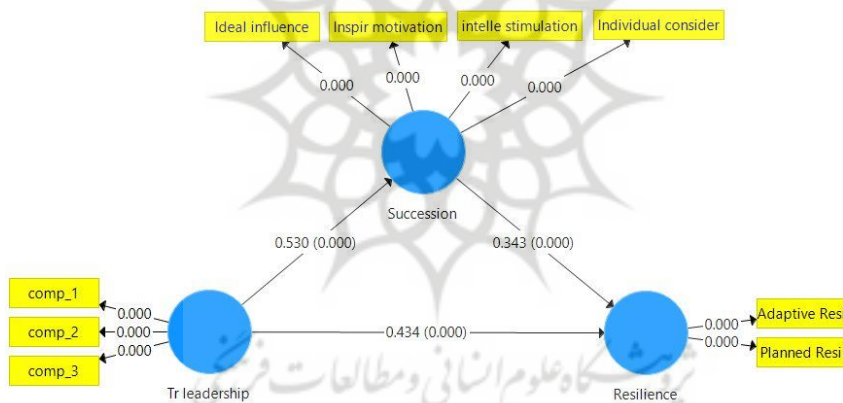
Ideal influence
Inspir motivation
intelle stimulation
Individual consider
0.000
0.000
0.000
0.000
Succession
0.530 (0.000)
0.343 (0.000)
comp_1
comp_2
comp_3
0.000
0.000
0.000
0.434 (0.000)
0.000
0.000
Adaptive Res
Planned Resi
Tr leadership
Resilience
پژوهشگاه علوم انسانی و مطالعات فرهنگی